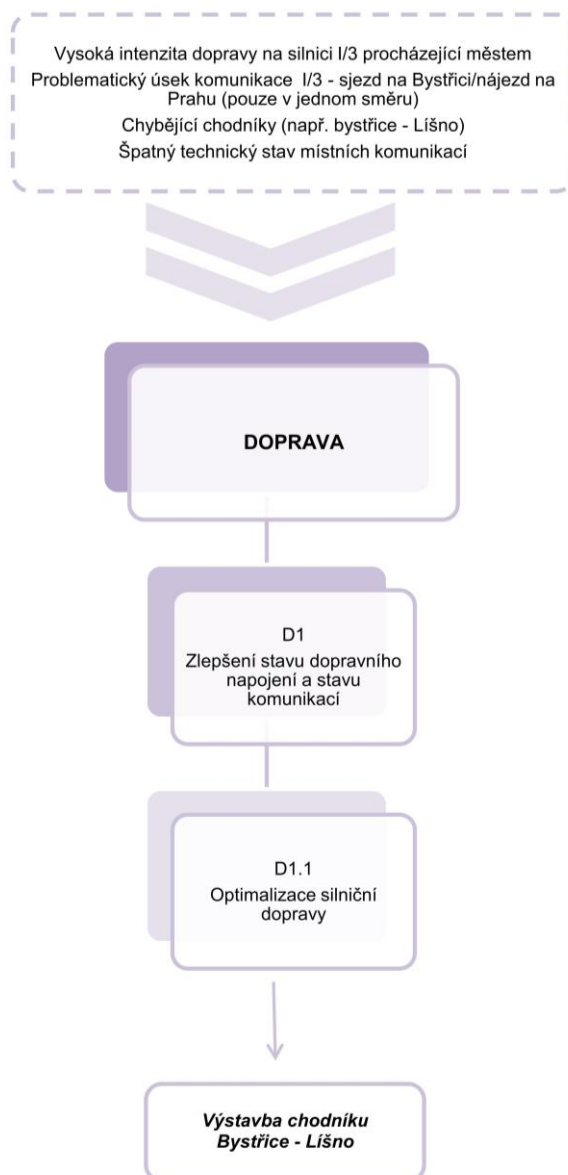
Vysoká intenzita dopravy na silnici I/3 procházející městem
Problematický úsek komunikace I/3 - sjezd na Bystřici/nájezd na Prahu (pouze v jednom směru)
Chybějící chodníky (např. bystřice - Líšno)
Špatný technický stav místních komunikací

DOPRAVA

D1
Zlepšení stavu dopravního napojení a stavu komunikací

D1.1
Optimalizace silniční dopravy

Výstavba chodníku Bystřice - Líšno